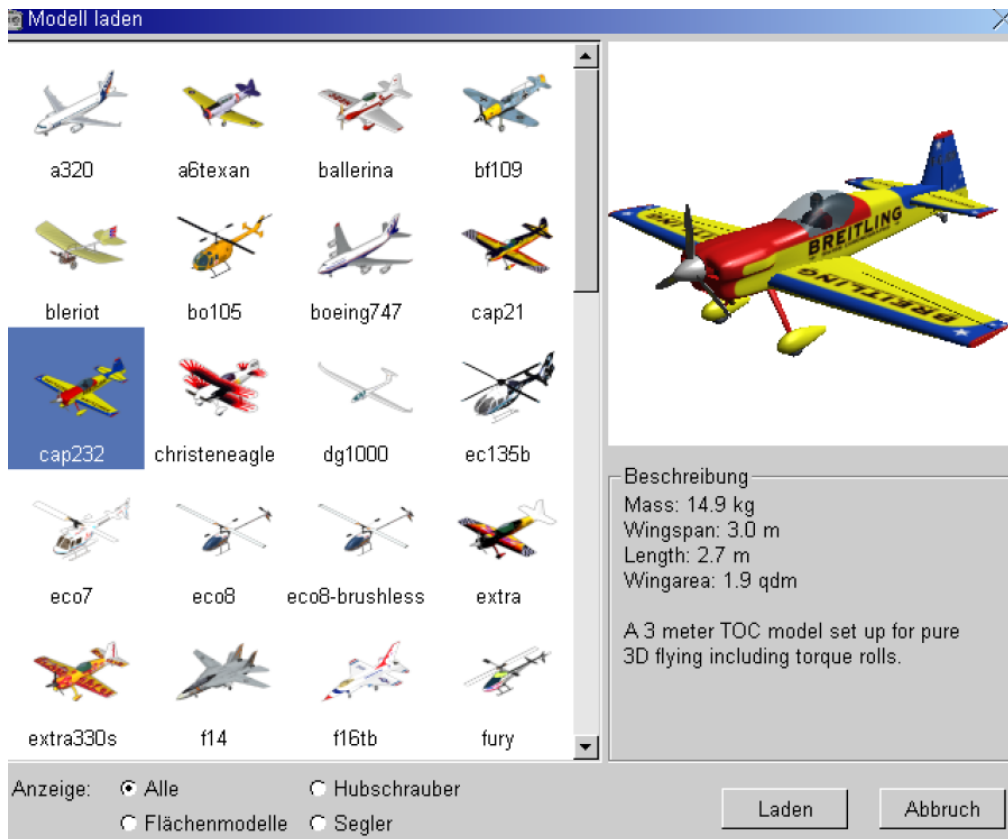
Modell laden

a320
a6texan
ballerina
bf109
bleriot
bo105
boeing747
cap21
cap232
christeneagle
dg1000
ec135b
eco7
eco8
eco8-brushless
extra
extra330s
f14
f16tb
fury

BREITLING
BREITLING

Beschreibung
Mass: 14.9 kg
Wingspan: 3.0 m
Length: 2.7 m
Wingarea: 1.9 qdm

A 3 meter TOC model set up for pure 3D flying including torque rolls.

Anzeige: Alle
Hubschrauber
Flächenmodelle
Segler

Laden
Abbruch